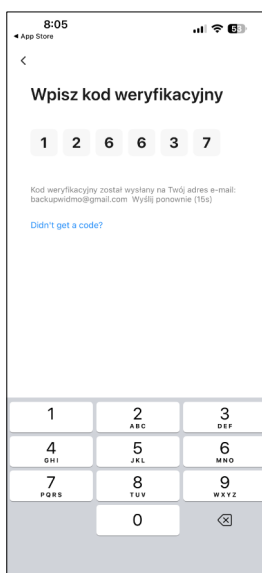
8:05
◂ App Store
53

<

Wpisz kod weryfikacyjny

1 2 6 6 3 7

Kod weryfikacyjny został wysłany na Twój adres e-mail: backupwidmo@gmail.com Wyślij ponownie (15s)

Didn't get a code?

1
2 ABC
3 DEF
4 GHI
5 JKL
6 MNO
7 PQRS
8 TUV
9 WXYZ
0